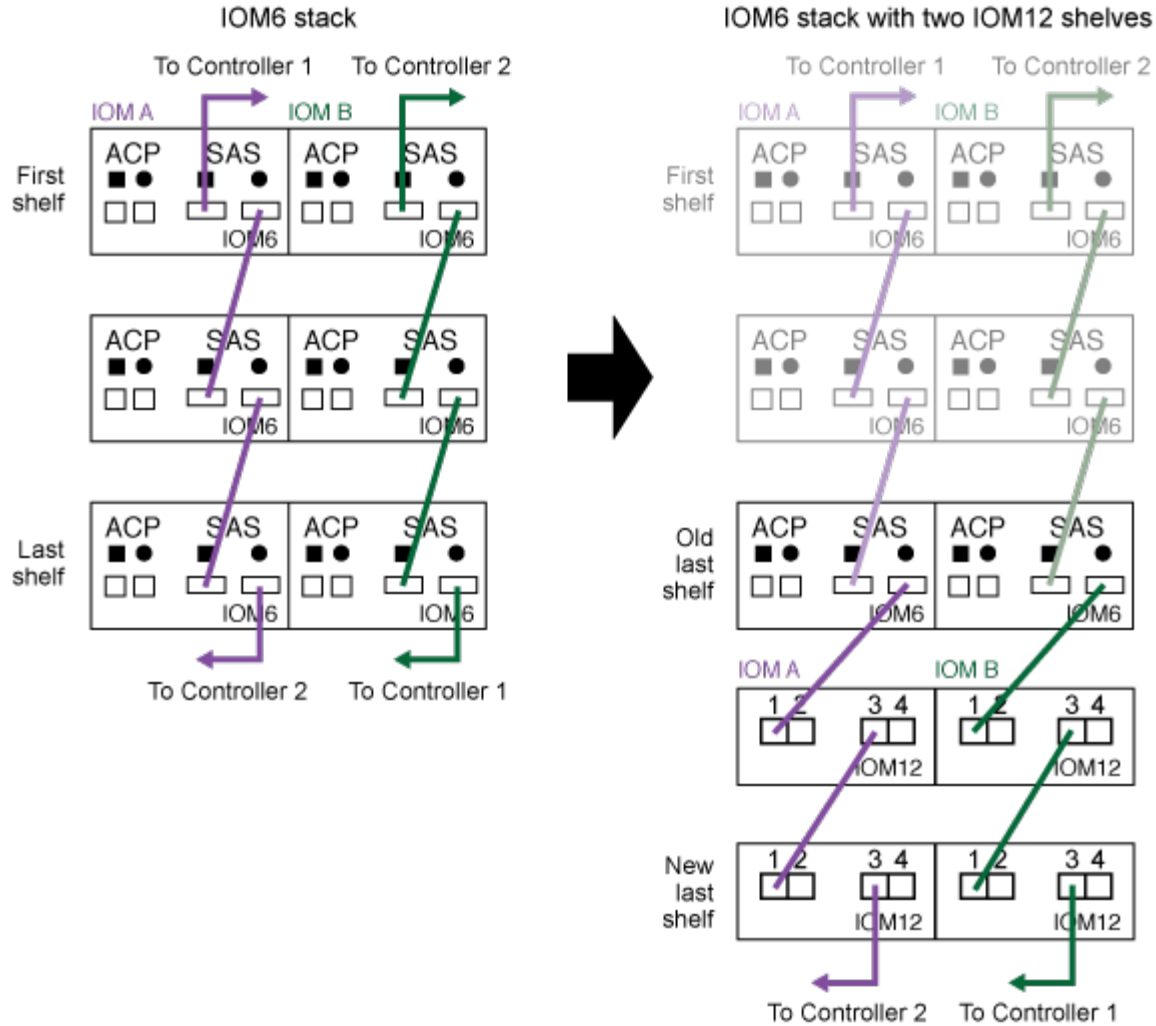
IOM6 stack

To Controller 1 To Controller 2

IOM A IOM B

First shelf

ACP SAS ACP SAS

IOM6 IOM6

ACP SAS ACP SAS

IOM6 IOM6

Last shelf

ACP SAS ACP SAS

IOM6 IOM6

To Controller 2 To Controller 1

IOM6 stack with two IOM12 shelves

To Controller 1 To Controller 2

IOM A IOM B

First shelf

ACP SAS ACP SAS

IOM6 IOM6

ACP SAS ACP SAS

IOM6 IOM6

Old last shelf

ACP SAS ACP SAS

IOM6 IOM6

IOM A IOM B

1 2 3 4 1 2 3 4

IOM12 IOM12

New last shelf

1 2 3 4 1 2 3 4

IOM12 IOM12

To Controller 2 To Controller 1